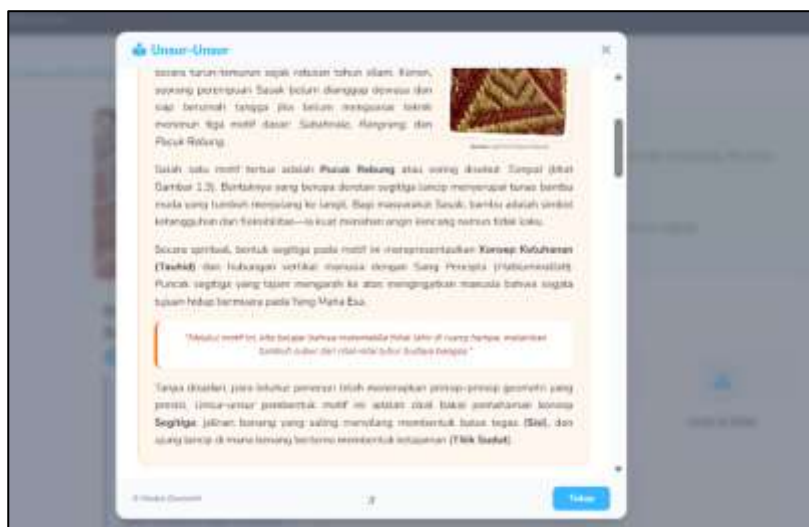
Unsur-Unsur

×

secara turun-temurun sejak ratusan tahun silam. Konon, seorang perempuan Sasak belum dianggap dewasa dan siap berumah tangga jika belum menguasai teknik menenun tiga motif dasar: Subahnale, Rangrang, dan Pucuk Rebung.

Salah satu motif tertua adalah **Pucuk Rebung** atau sering disebut Tumpal (lihat Gambar 1.3). Bentuknya yang berupa deretan segitiga lancip menyerupai tunas bambu muda yang tumbuh menjulang ke langit. Bagi masyarakat Sasak, bambu adalah simbol ketangguhan dan fleksibilitas—ia kuat menahan angin kencang namun tidak kaku.

Secara spiritual, bentuk segitiga pada motif ini merepresentasikan **Konsep Ketuhanan (Tauhid)** dan hubungan vertikal manusia dengan Sang Pencipta (Habluminallah). Puncak segitiga yang tajam mengarah ke atas mengingatkan manusia bahwa segala tujuan hidup bermuara pada Yang Maha Esa.

"Melalui motif ini, kita belajar bahwa matematika tidak lahir di ruang hampa, melainkan tumbuh subur dari nilai-nilai luhur budaya bangsa."

Tanpa disadari, para leluhur penenun telah menerapkan prinsip-prinsip geometri yang presisi. Unsur-unsur pembentuk motif ini adalah dasar bagi pemahaman konsep **Segitiga**: jalinan benang yang saling menyilang membentuk batas tegas **(Sisi)**, dan ujung lancip di mana benang bertemu membentuk ketajaman **(Titik Sudut)**.

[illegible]

2

Tutup